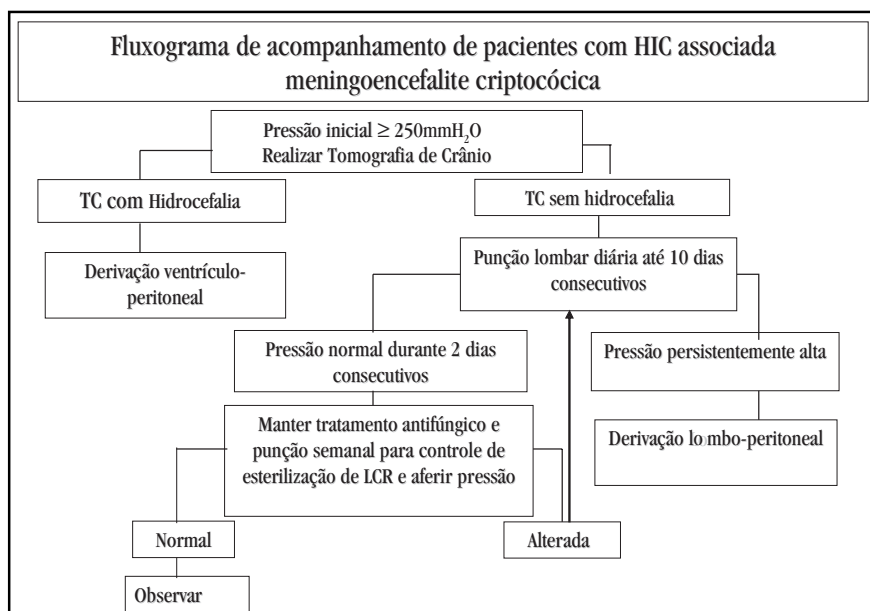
Fluxograma de acompanhamento de pacientes com HIC associada meningoencefalite criptocócica

Pressão inicial ≥ 250mm$H_2O$
Realizar Tomografia de Crânio

TC com Hidrocefalia

TC sem hidrocefalia

Derivação ventrículo-peritoneal

Punção lombar diária até 10 dias consecutivos

Pressão normal durante 2 dias consecutivos

Pressão persistentemente alta

Manter tratamento antifúngico e punção semanal para controle de esterilização de LCR e aferir pressão

Derivação lombo-peritoneal

Normal

Alterada

Observar